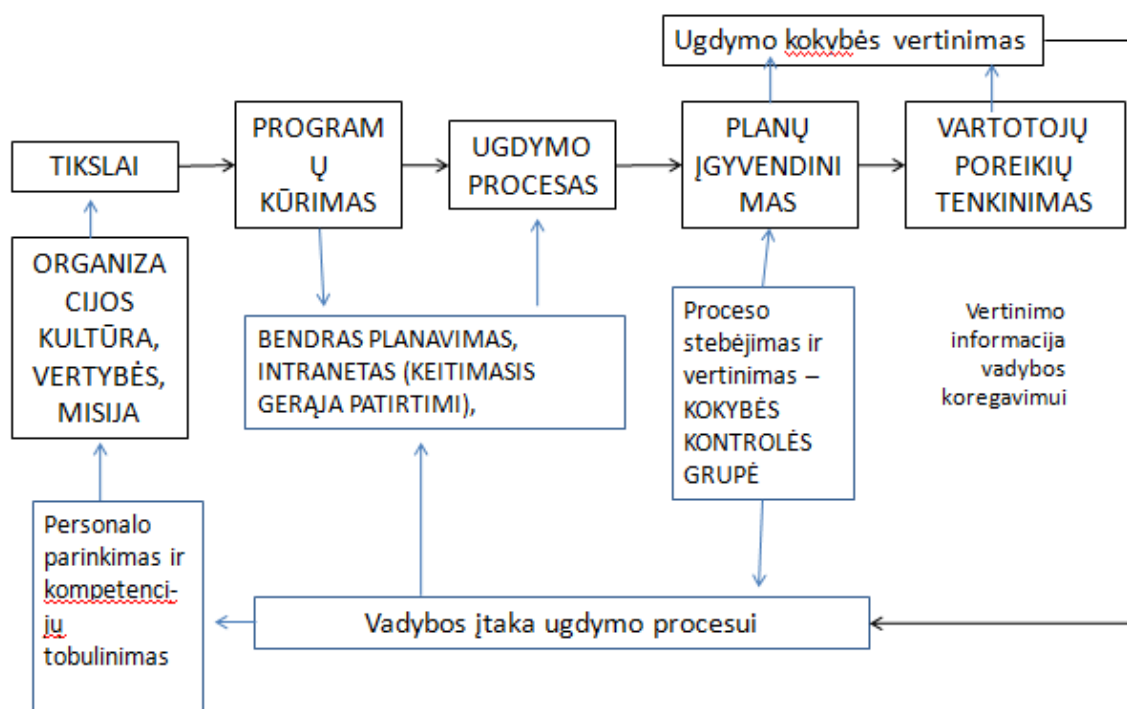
Ugdymo kokybės vertinimas

TIKSLAI

PROGRAMŲ KŪRIMAS

UGDYMO PROCESAS

PLANŲ ĮGYVENDINIMAS

VARTOTOJŲ POREIKIŲ TENKINIMAS

ORGANIZACIJOS KULTŪRA, VERTYBĖS, MISIJA

BENDRAS PLANAVIMAS, INTRANETAS (KEITIMASIS GERĄJA PATIRTIMI),

Proceso stebėjimas ir vertinimas – KOKYBĖS KONTROLĖS GRUPĖ

Vertinimo informacija vadybos koregavimui

Personalo parinkimas ir kompetencijų tobulinimas

Vadybos įtaka ugdymo procesui